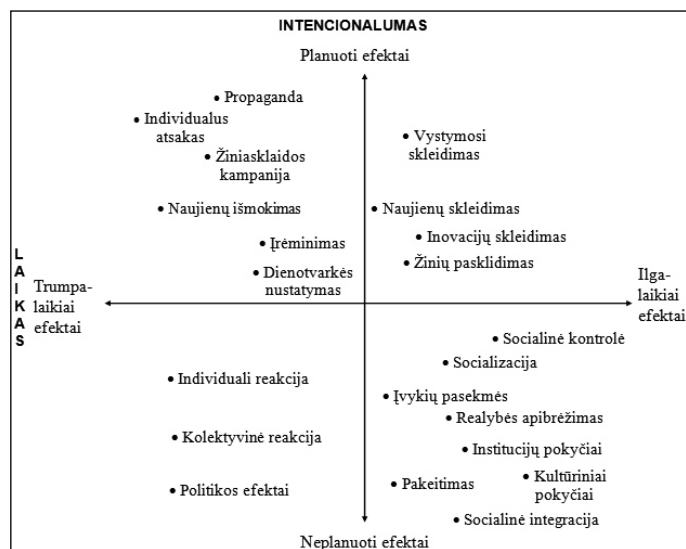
INTENCIONALUMAS

Planuoti efektai

• Propaganda

• Individualus atsakas

• Žiniasklaidos kampanija

• Naujienų išmokimas

• Įrėminimas

• Dienotvarkės nustatymas

• Vystymosi skleidimas

• Naujienų skleidimas

• Inovacijų skleidimas

• Žinių pasklidimas

L A I K A S

Trumpalaikiai efektai

Ilgalaikiai efektai

• Socialinė kontrolė

• Socializacija

• Individuali reakcija

• Įvykių pasekmės

• Realybės apibrėžimas

• Kolektyvinė reakcija

• Institucijų pokyčiai

• Politikos efektai

• Pakeitimas

• Kultūriniai pokyčiai

• Socialinė integracija

Neplanuoti efektai